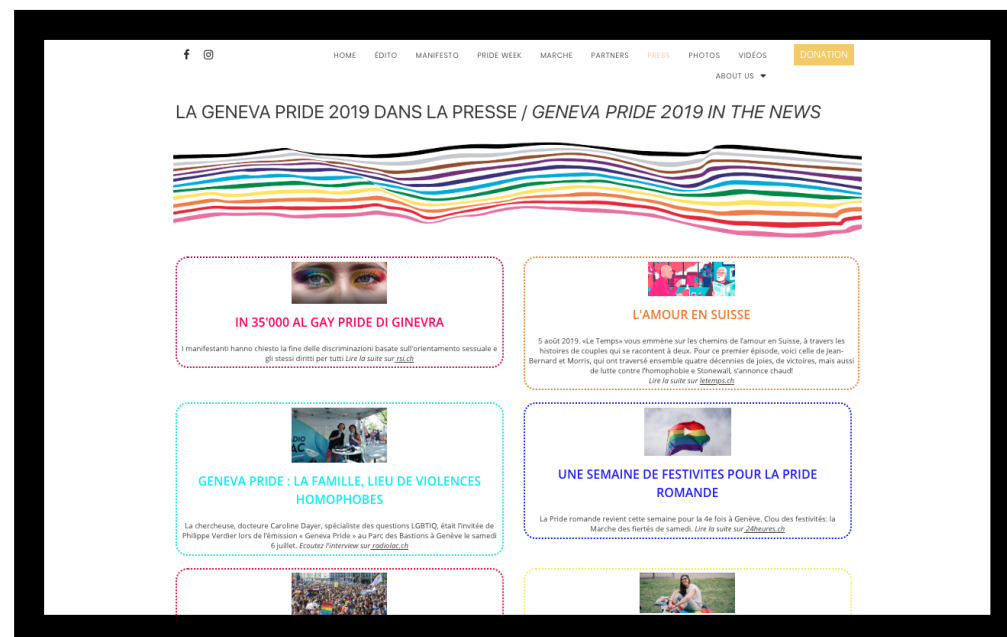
HOME ÉDITO MANIFESTO PRIDE WEEK MARCHE PARTNERS PRESS PHOTOS VIDÉOS DONATION
ABOUT US

LA GENEVA PRIDE 2019 DANS LA PRESSE / GENEVA PRIDE 2019 IN THE NEWS

IN 35'000 AL GAY PRIDE DI GINEVRA

I manifestanti hanno chiesto la fine delle discriminazioni basate sull'orientamento sessuale e gli stessi diritti per tutti Lire la suite sur rsi.ch

L'AMOUR EN SUISSE

5 août 2019. «Le Temps» vous emmène sur les chemins de l'amour en Suisse, à travers les histoires de couples qui se racontent à deux. Pour ce premier épisode, voici celle de Jean-Bernard et Morris, qui ont traversé ensemble quatre décennies de joies, de victoires, mais aussi de lutte contre l'homophobie e Stonewall, s'annonce chaud!
Lire la suite sur letemps.ch

GENEVA PRIDE : LA FAMILLE, LIEU DE VIOLENCES HOMOPHOBES

La chercheuse, docteure Caroline Dayer, spécialiste des questions LGBTIQ, était l'invitée de Philippe Verdier lors de l'émission « Geneva Pride » au Parc des Bastions à Genève le samedi 6 juillet. Ecoutez l'interview sur radiolac.ch

UNE SEMAINE DE FESTIVITES POUR LA PRIDE ROMANDE

La Pride romande revient cette semaine pour la 4e fois à Genève. Clou des festivités: la Marche des fiertés de samedi. Lire la suite sur 24heures.ch